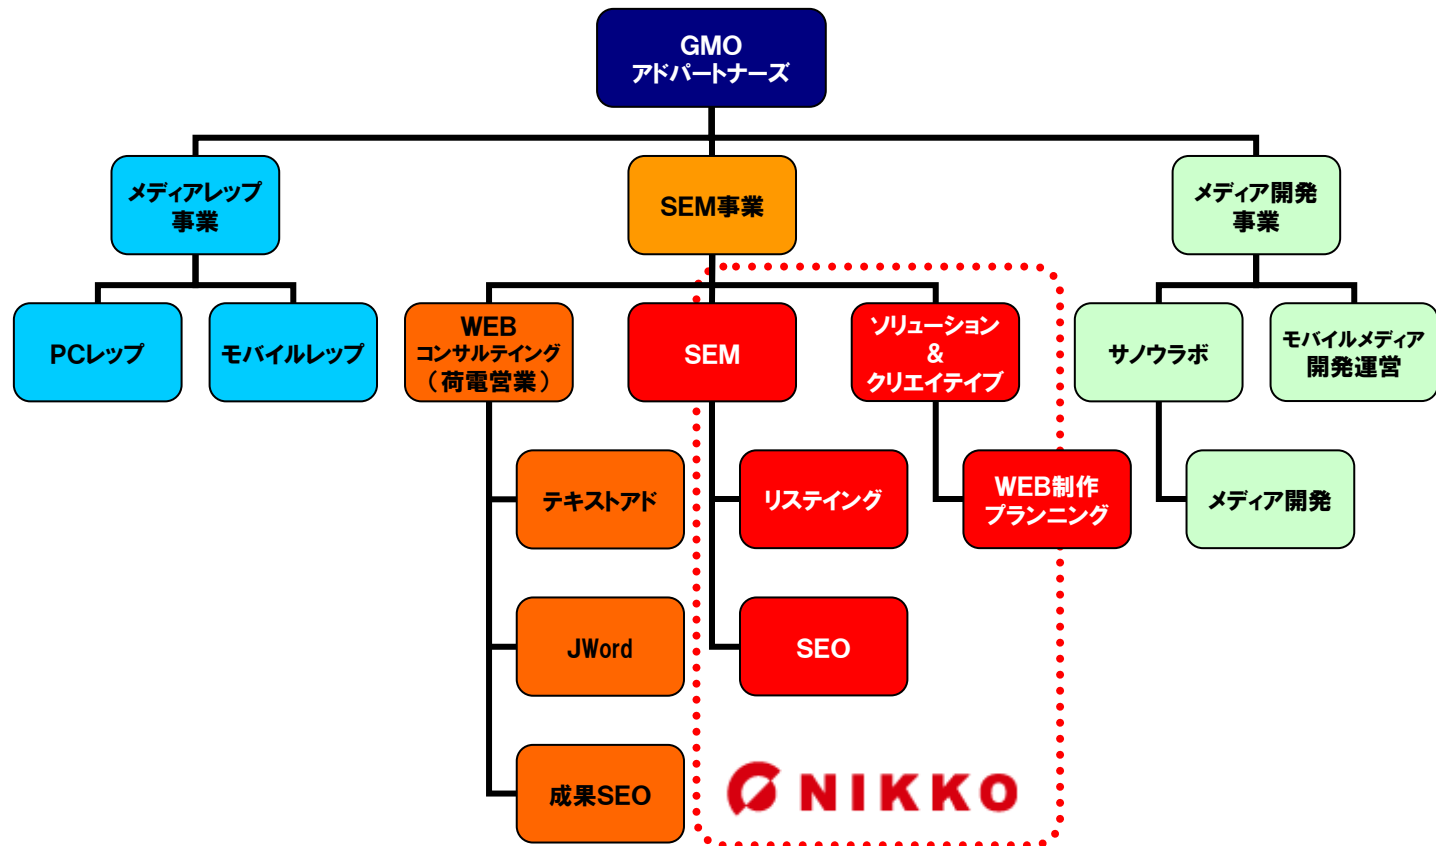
GMO
アドパートナーズ

メディアレップ
事業

SEM事業

メディア開発
事業

PCレップ

モバイルレップ

WEB
コンサルティング
（荷電営業）

SEM

ソリューション
&
クリエイティブ

サノウラボ

モバイルメディア
開発運営

テキストアド

リスティング

WEB制作
プランニング

メディア開発

JWord

SEO

成果SEO

NIKKO